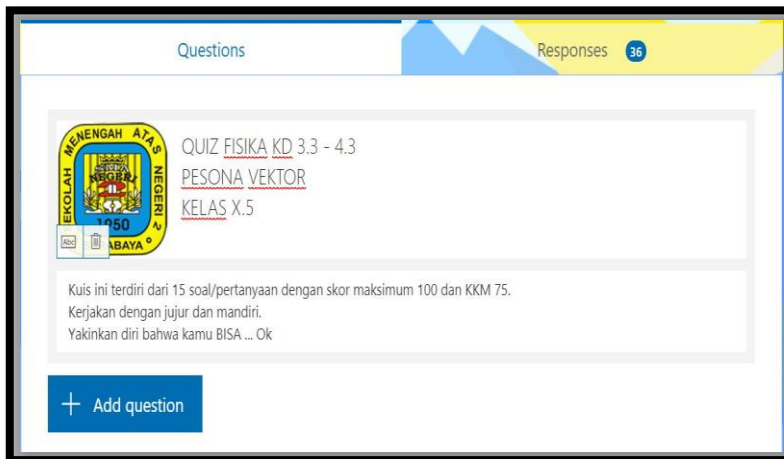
Questions

Responses 36

MENENGAH ATAS NEGERI 2 SEKOLAH NEGERI 1950 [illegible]ABAYA

Abc

QUIZ FISIKA KD 3.3 - 4.3
PESONA VEKTOR
KELAS X.5

Kuis ini terdiri dari 15 soal/pertanyaan dengan skor maksimum 100 dan KKM 75.
Kerjakan dengan jujur dan mandiri.
Yakinkan diri bahwa kamu BISA ... Ok

+ Add question